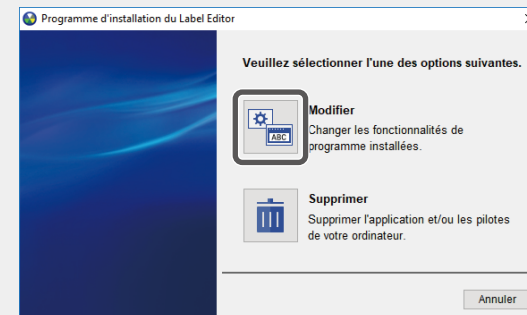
Programme d'installation du Label Editor

Veuillez sélectionner l'une des options suivantes.

ABC

Modifier
Changer les fonctionnalités de programme installées.

Supprimer
Supprimer l'application et/ou les pilotes de votre ordinateur.

Annuler